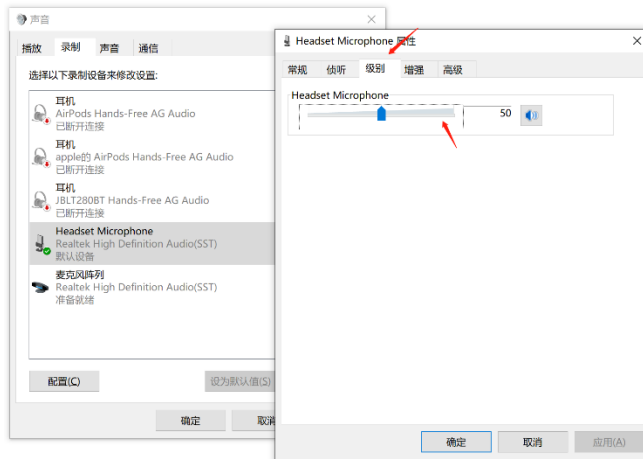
声音

播放 录制 声音 通信

选择以下录制设备来修改设置:

耳机
AirPods Hands-Free AG Audio
已断开连接

耳机
apple的 AirPods Hands-Free AG Audio
已断开连接

耳机
JBLT280BT Hands-Free AG Audio
已断开连接

Headset Microphone
Realtek High Definition Audio(SST)
默认设备

麦克风阵列
Realtek High Definition Audio(SST)
准备就绪

配置(C)

设为默认值(S)

确定 取消

Headset Microphone 属性

常规 侦听 级别 增强 高级

Headset Microphone

50

确定 取消 应用(A)